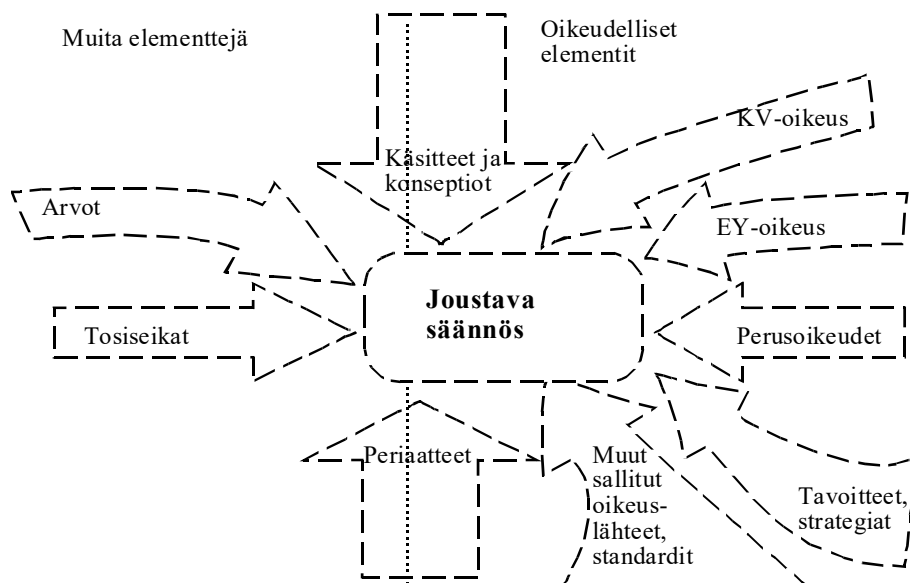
Muita elementtejä

Oikeudelliset elementit

KV-oikeus

Käsitteet ja konseptiot

Arvot

EY-oikeus

Joustava säännös

Tosiseikat

Perusoikeudet

Periaatteet

Muut sallitut oikeuslähteet, standardit

Tavoitteet, strategiat